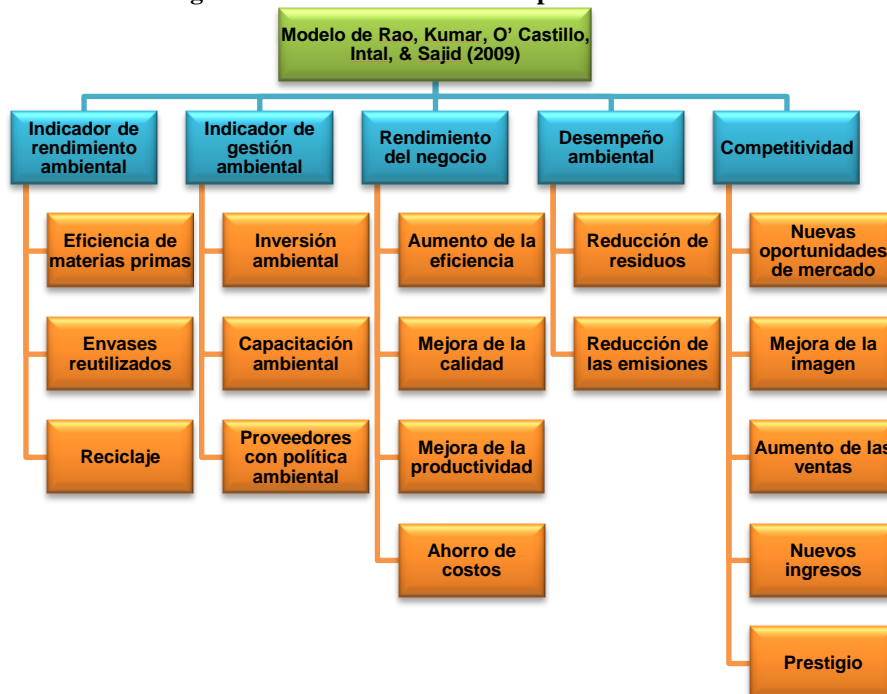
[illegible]

Modelo de Rao, Kumar, O' Castillo, Intal, & Sajid (2009)

Indicador de rendimiento ambiental

Eficiencia de materias primas

Envases reutilizados

Reciclaje

Indicador de gestión ambiental

Inversión ambiental

Capacitación ambiental

Proveedores con política ambiental

Rendimiento del negocio

Aumento de la eficiencia

Mejora de la calidad

Mejora de la productividad

Ahorro de costos

Desempeño ambiental

Reducción de residuos

Reducción de las emisiones

Competitividad

Nuevas oportunidades de mercado

Mejora de la imagen

Aumento de las ventas

Nuevos ingresos

Prestigio